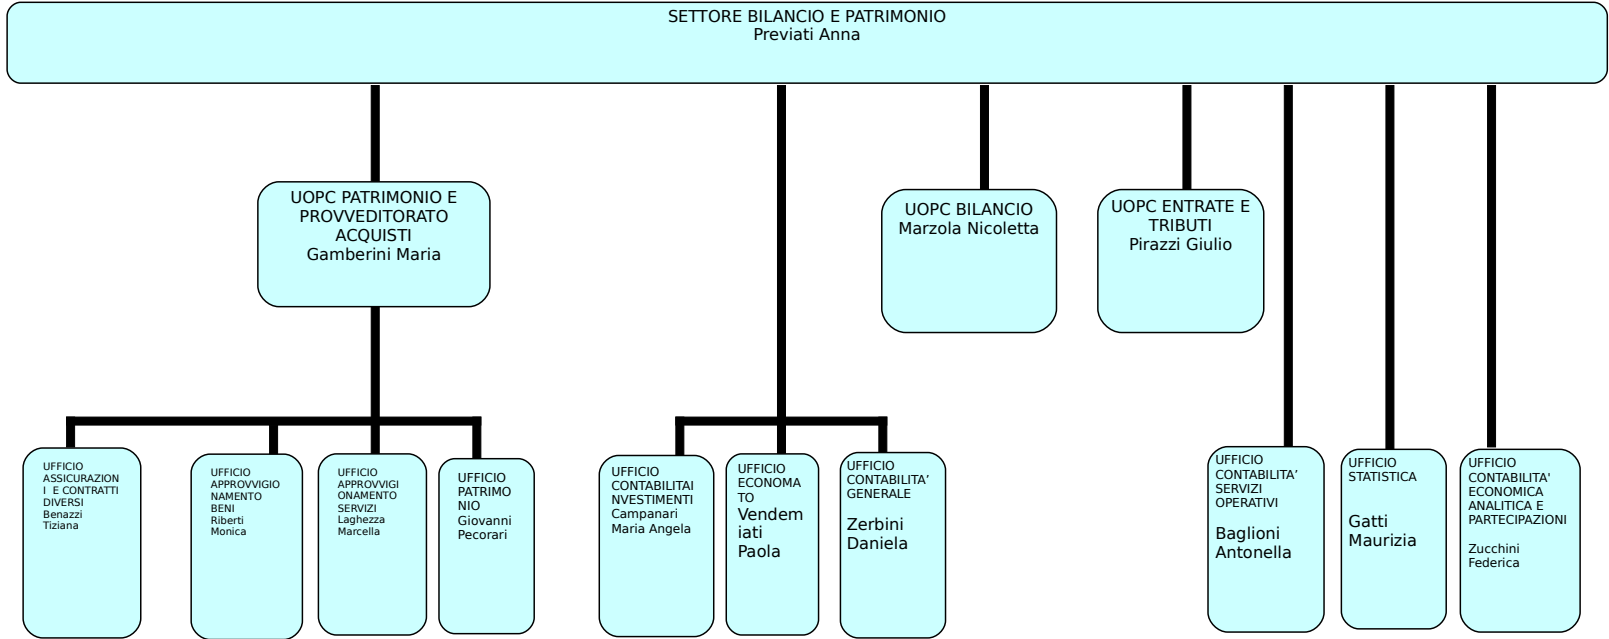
SETTORE BILANCIO E PATRIMONIO
Previati Anna

UOPC PATRIMONIO E PROVVEDITORATO ACQUISTI
Gamberini Maria

UOPC BILANCIO
Marzola Nicoletta

UOPC ENTRATE E TRIBUTI
Pirazzi Giulio

UFFICIO ASSICURAZIONI E CONTRATTI DIVERSI
Benazzi Tiziana

UFFICIO APPROVVIGIONAMENTO BENI
Riberti Monica

UFFICIO APPROVVIGIONAMENTO SERVIZI
Laghezza Marcella

UFFICIO PATRIMONIO
Giovanni Pecorari

UFFICIO CONTABILITAI NVESTIMENTI
Campanari Maria Angela

UFFICIO ECONOMATO
Vendemiati Paola

UFFICIO CONTABILITA' GENERALE
Zerbini Daniela

UFFICIO CONTABILITA' SERVIZI OPERATIVI
Baglioni Antonella

UFFICIO STATISTICA
Gatti Maurizia

UFFICIO CONTABILITA' ECONOMICA ANALITICA E PARTECIPAZIONI
Zucchini Federica